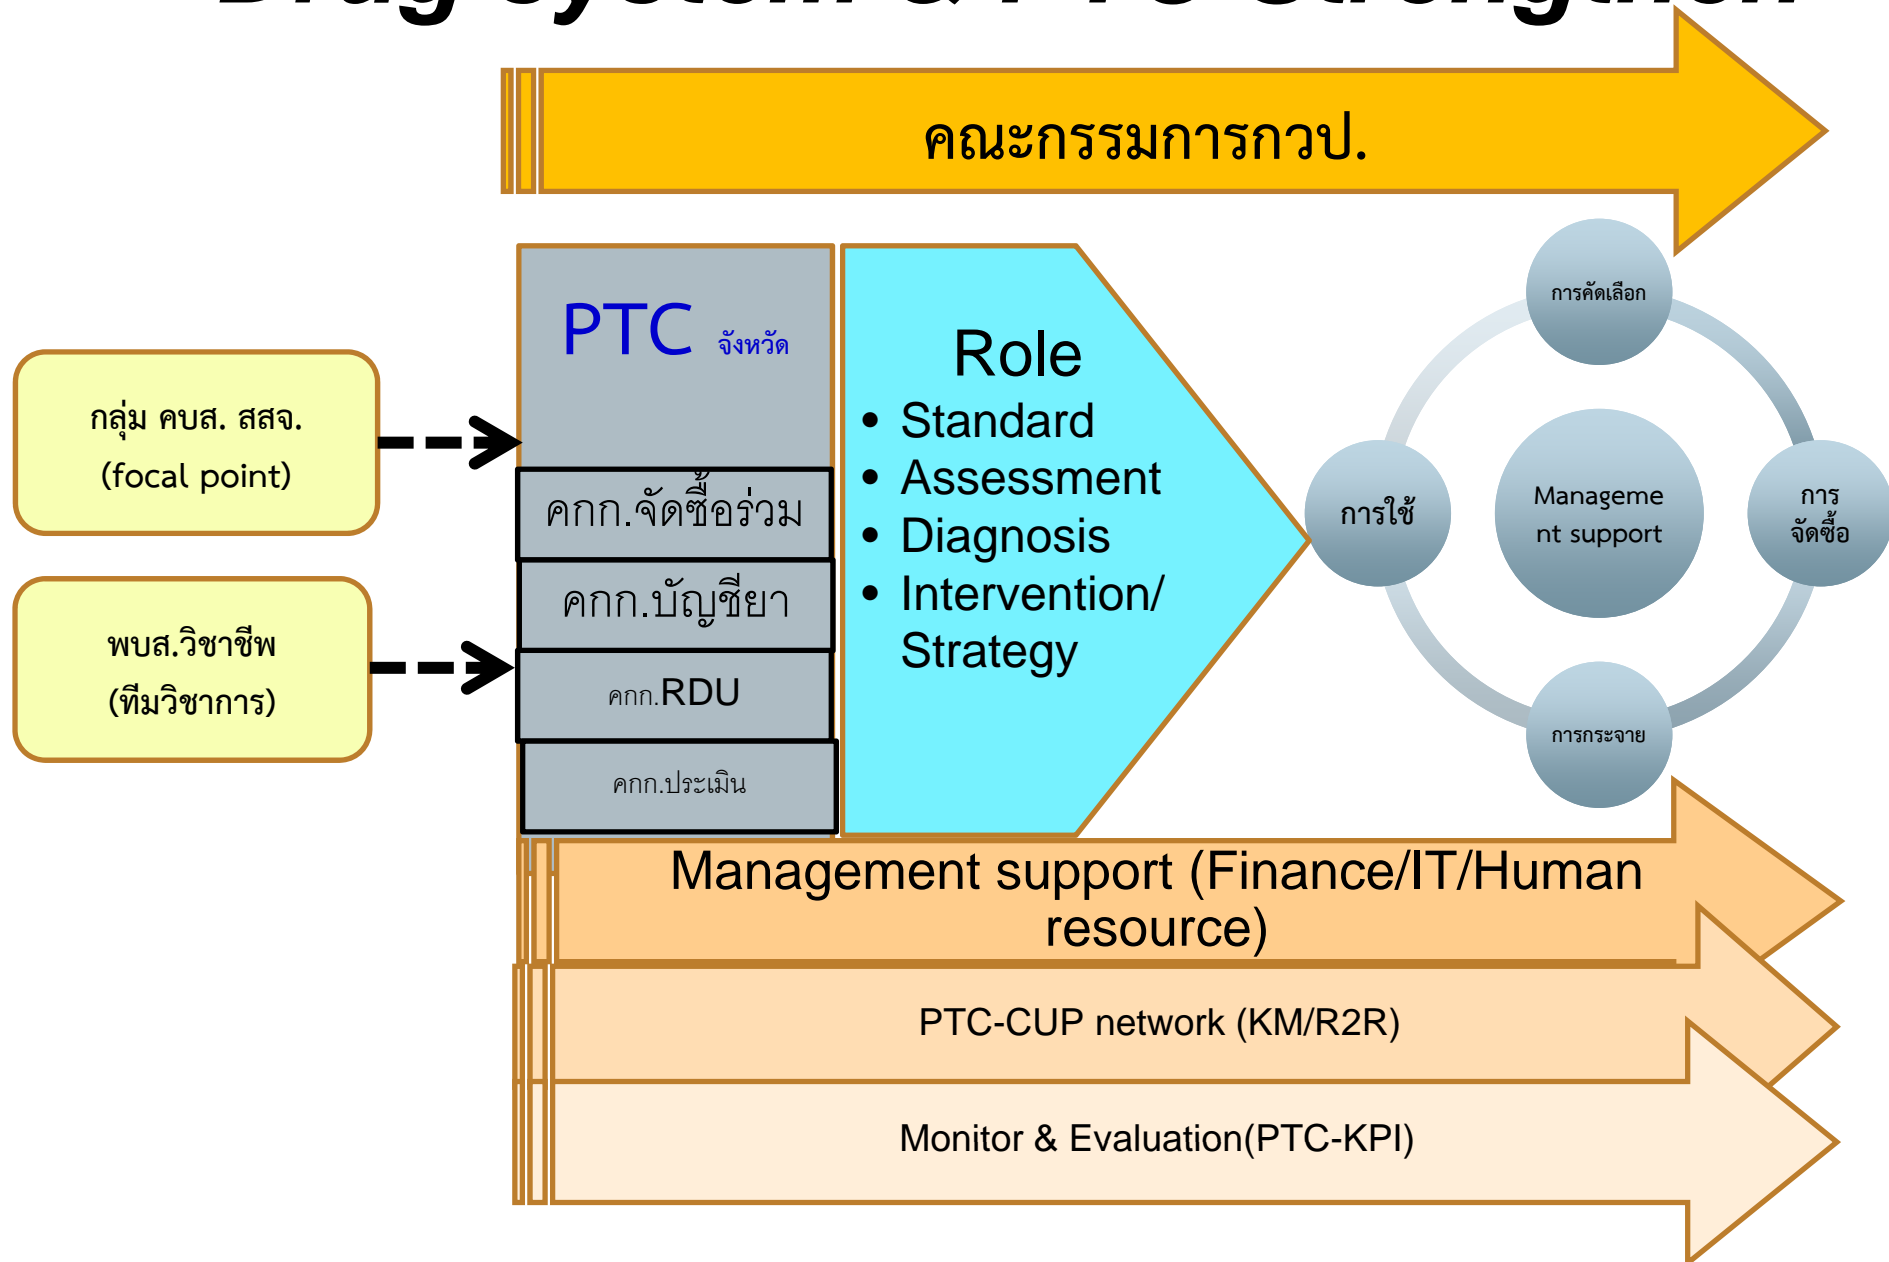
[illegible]

คณะกรรมการกวป.

กลุ่ม คบส. สสจ.
(focal point)

พบส.วิชาชีพ
(ทีมวิชาการ)

PTC จังหวัด

คกก.จัดซื้อร่วม

คกก.บัญชียา

คกก.RDU

คกก.ประเมิน

Role
• Standard
• Assessment
• Diagnosis
• Intervention/ Strategy

การคัดเลือก

การใช้

Manageme nt support

การ จัดซื้อ

การกระจาย

Management support (Finance/IT/Human resource)

PTC-CUP network (KM/R2R)

Monitor & Evaluation(PTC-KPI)